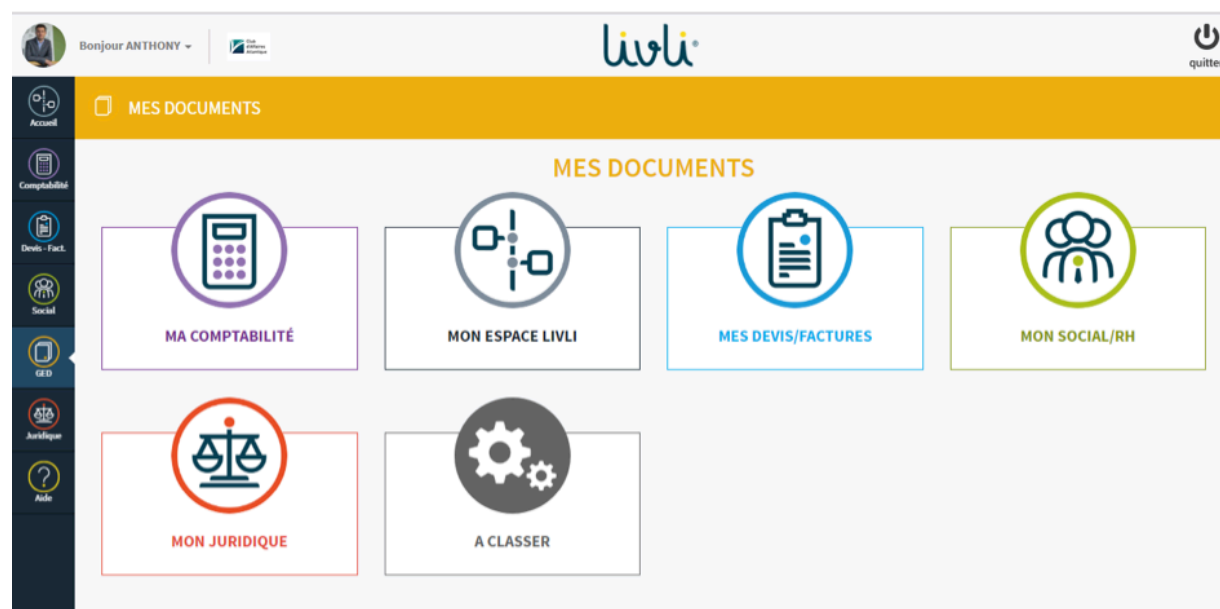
Bonjour ANTHONY

livli

quitter

Accueil

Comptabilité

Devis - Fact.

Social

GED

Juridique

Aide

MES DOCUMENTS

MES DOCUMENTS

MA COMPTABILITÉ

MON ESPACE LIVLI

MES DEVIS/FACTURES

MON SOCIAL/RH

MON JURIDIQUE

A CLASSER